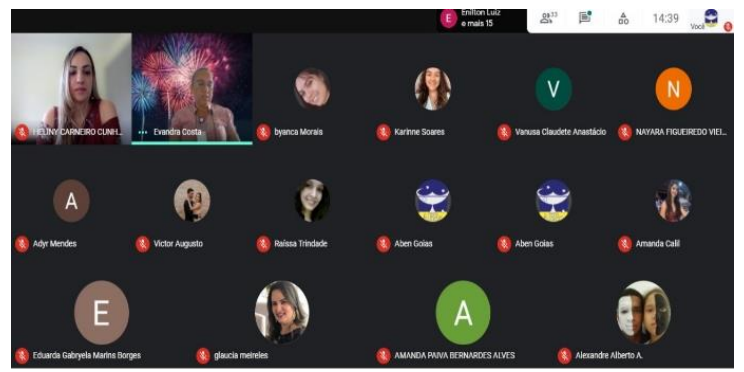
E Enilton Luiz e mais 15

33

14:39

Você

HELINY CARNEIRO CUNH...

Evandra Costa

byanca Morais

Karinne Soares

V

Vanusa Claudete Anastácio

N

NAYARA FIGUEIREDO VIEI...

A

Adyr Mendes

Victor Augusto

Raíssa Trindade

Aben Goias

Aben Goias

Amanda Calil

E

Eduarda Gabryela Marins Borges

glaucia meireles

A

AMANDA PAIVA BERNARDES ALVES

Alexandre Alberto A.